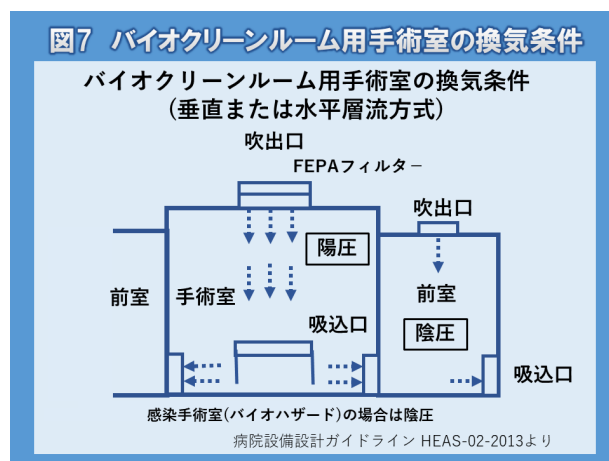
図7　バイオクリーンルーム用手術室の換気条件

バイオクリーンルーム用手術室の換気条件
（垂直または水平層流方式）

吹出口
FEPAフィルター

吹出口

陽圧

前室

手術室

前室

吸込口

陰圧

吸込口

感染手術室（バイオハザード）の場合は陰圧

病院設備設計ガイドライン HEAS-02-2013より